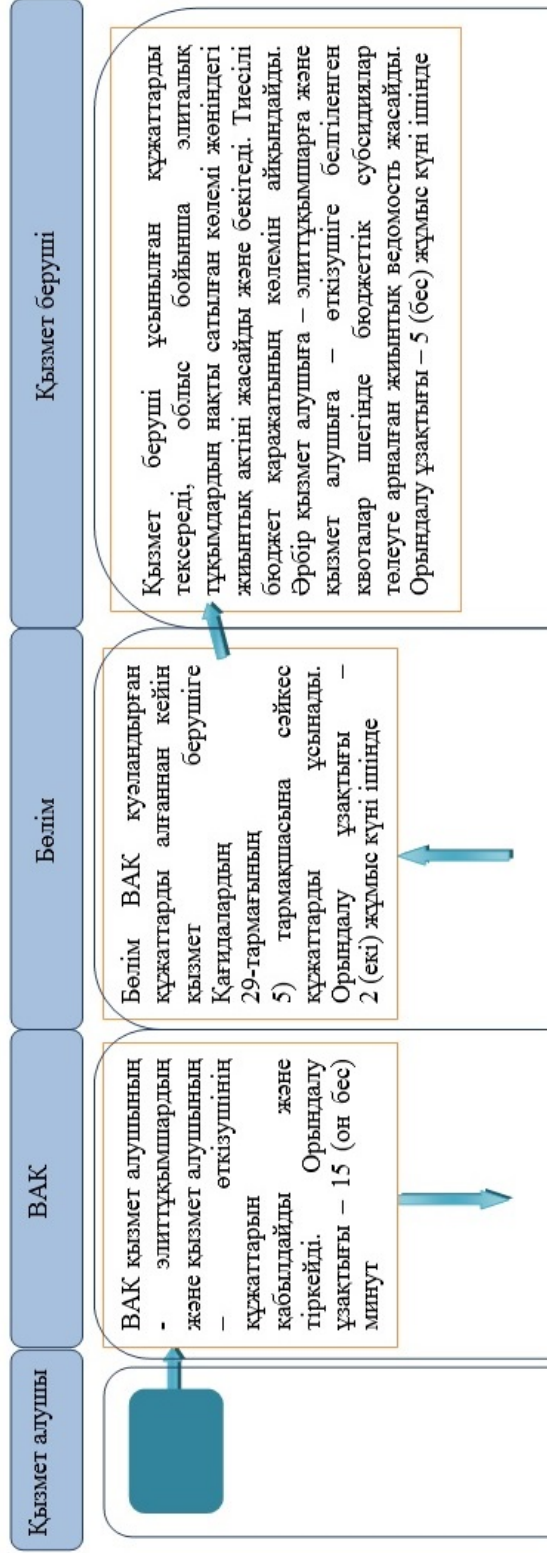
Қызмет алушы

ВАК

Бөлім

Қызмет беруші

ВАК қызмет алушының - элиттұқымшардың және қызмет алушының – өткізушінің құжаттарын қабылдайды және тіркейді. Орындалу ұзақтығы – 15 (он бес) минут

Бөлім ВАК куәландырған құжаттарды алғаннан кейін қызмет берушіге Қағидалардың 29-тармағының 5) тармақшасына сәйкес құжаттарды ұсынады. Орындалу ұзақтығы – 2 (екі) жұмыс күні ішінде

Қызмет беруші ұсынылған құжаттарды тексереді, облыс бойынша элиталық тұқымдардың нақты сатылған көлемі жөніндегі жиынтық актіні жасайды және бекітеді. Тиесілі бюджет қаражатының көлемін айқындайды. Әрбір қызмет алушыға – элиттұқымшарға және қызмет алушыға – өткізушіге белгіленген квоталар шегінде бюджеттік субсидиялар төлеуге арналған жиынтық ведомость жасайды. Орындалу ұзақтығы – 5 (бес) жұмыс күні ішінде